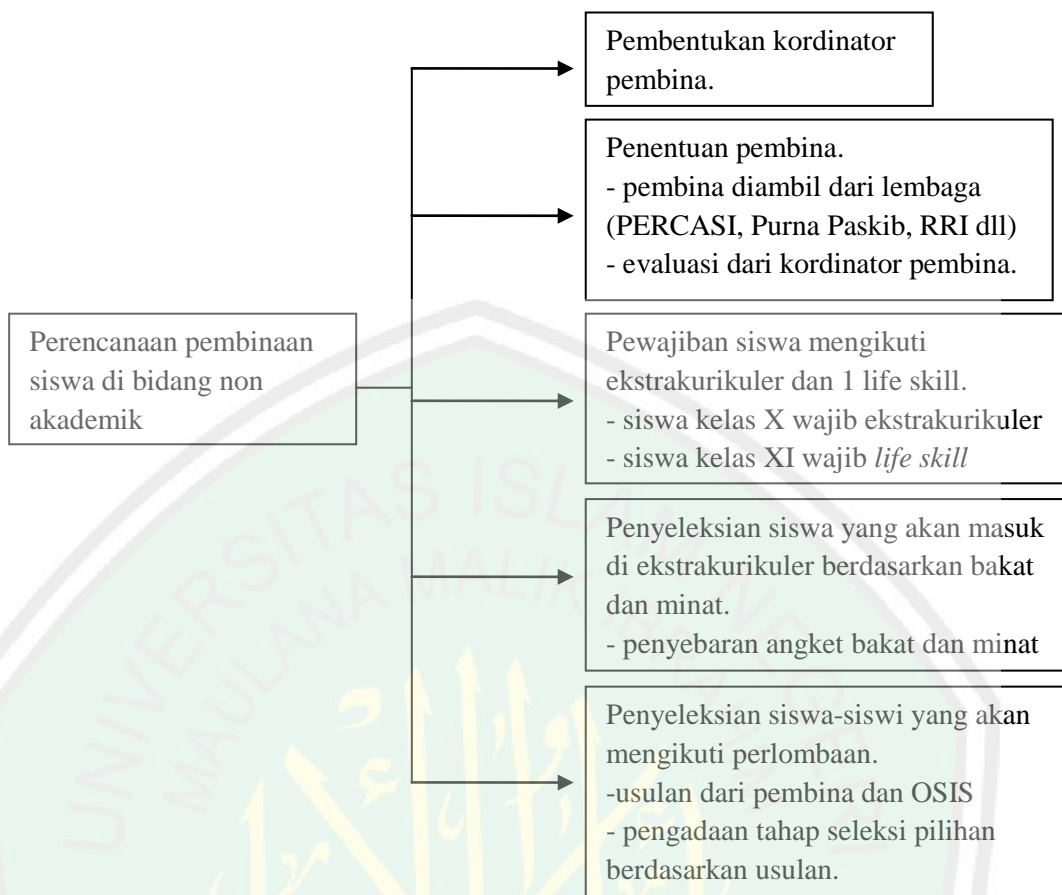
Perencanaan pembinaan siswa di bidang non akademik

Pembentukan kordinator pembina.

Penentuan pembina.
- pembina diambil dari lembaga (PERCASI, Purna Paskib, RRI dll)
- evaluasi dari kordinator pembina.

Pewajiban siswa mengikuti ekstrakurikuler dan 1 life skill.
- siswa kelas X wajib ekstrakurikuler
- siswa kelas XI wajib *life skill*

Penyeleksian siswa yang akan masuk di ekstrakurikuler berdasarkan bakat dan minat.
- penyebaran angket bakat dan minat

Penyeleksian siswa-siswi yang akan mengikuti perlombaan.
-usulan dari pembina dan OSIS
- pengadaan tahap seleksi pilihan berdasarkan usulan.

UNIVERSITAS ISLAM NEGERI MAULANA MALIK IBRAHIM